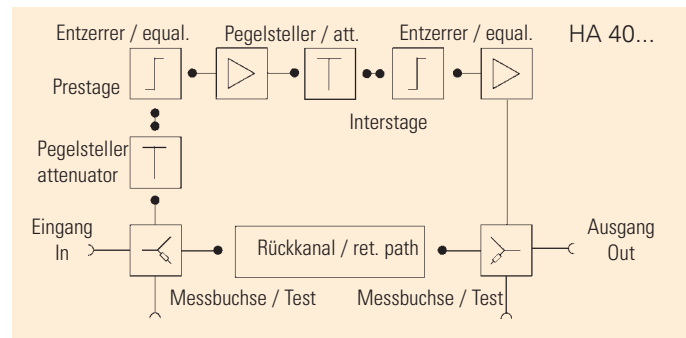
Entzerrer / equal.

Pegelsteller / att.

Entzerrer / equal.

HA 40...

Prestage

Interstage

Pegelsteller attenuator

Eingang In

Rückkanal / ret. path

Ausgang Out

Messbuchse / Test

Messbuchse / Test